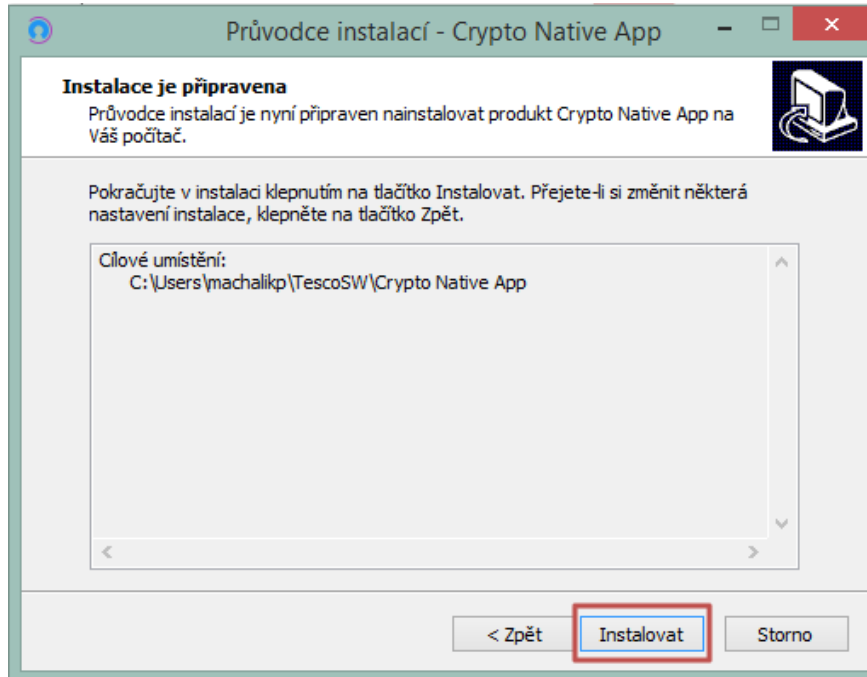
Průvodce instalací - Crypto Native App

Instalace je připravena
Průvodce instalací je nyní připraven nainstalovat produkt Crypto Native App na Váš počítač.

Pokračujte v instalaci klepnutím na tlačítko Instalovat. Přejete-li si změnit některá nastavení instalace, klepněte na tlačítko Zpět.

Cílové umístění:
C:\Users\machalikp\TescoSW\Crypto Native App

< Zpět
Instalovat
Storno